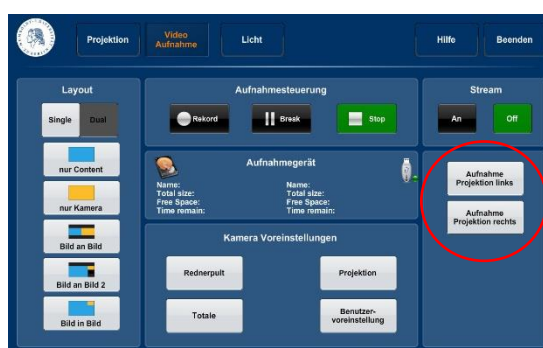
Projektion

Video Aufnahme

Licht

Hilfe

Beenden

Layout

Single

Dual

nur Content

nur Kamera

Bild an Bild

Bild an Bild 2

Bild in Bild

Aufnahmesteuerung

Rekord

Break

Stop

Aufnahmegerät

Name:
Total size:
Free Space:
Time remain:

Name:
Total size:
Free Space:
Time remain:

Kamera Voreinstellungen

Rednerpult

Projektion

Totale

Benutzervoreinstellung

Stream

An

Off

Aufnahme Projektion links

Aufnahme Projektion rechts